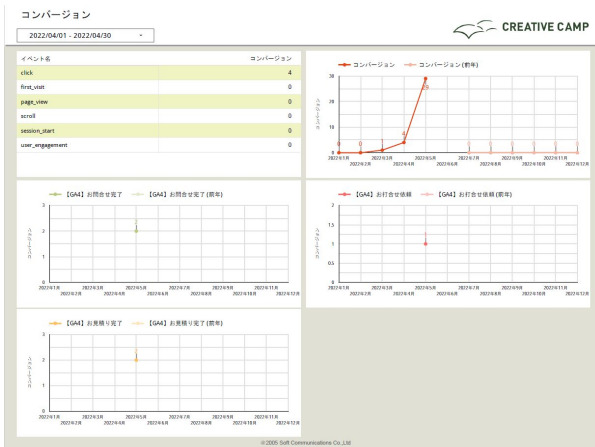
コンバージョン

2022/04/01 - 2022/04/30

CREATIVE CAMP

| イベント名 | コンバージョン |
|---|---|
| click | 4 |
| first_visit | 0 |
| page_view | 0 |
| scroll | 0 |
| session_start | 0 |
| user_engagement | 0 |

コンバージョン　コンバージョン (前年)

30
20
10
0

コンバージョン

0 0 1 4 29 0 0 0 0 0 0 0

2022年1月 2022年2月 2022年3月 2022年4月 2022年5月 2022年6月 2022年7月 2022年8月 2022年9月 2022年10月 2022年11月 2022年12月

【GA4】お問合せ完了　【GA4】お問合せ完了 (前年)

3
2
1
0

コンバージョン

2

2022年1月 2022年2月 2022年3月 2022年4月 2022年5月 2022年6月 2022年7月 2022年8月 2022年9月 2022年10月 2022年11月 2022年12月

【GA4】お打合せ依頼　【GA4】お打合せ依頼 (前年)

2
1.5
1
0.5
0

コンバージョン

1

2022年1月 2022年2月 2022年3月 2022年4月 2022年5月 2022年6月 2022年7月 2022年8月 2022年9月 2022年10月 2022年11月 2022年12月

【GA4】お見積り完了　【GA4】お見積り完了 (前年)

3
2
1
0

コンバージョン

2

2022年1月 2022年2月 2022年3月 2022年4月 2022年5月 2022年6月 2022年7月 2022年8月 2022年9月 2022年10月 2022年11月 2022年12月

©2005 Soft Communications Co.,Ltd